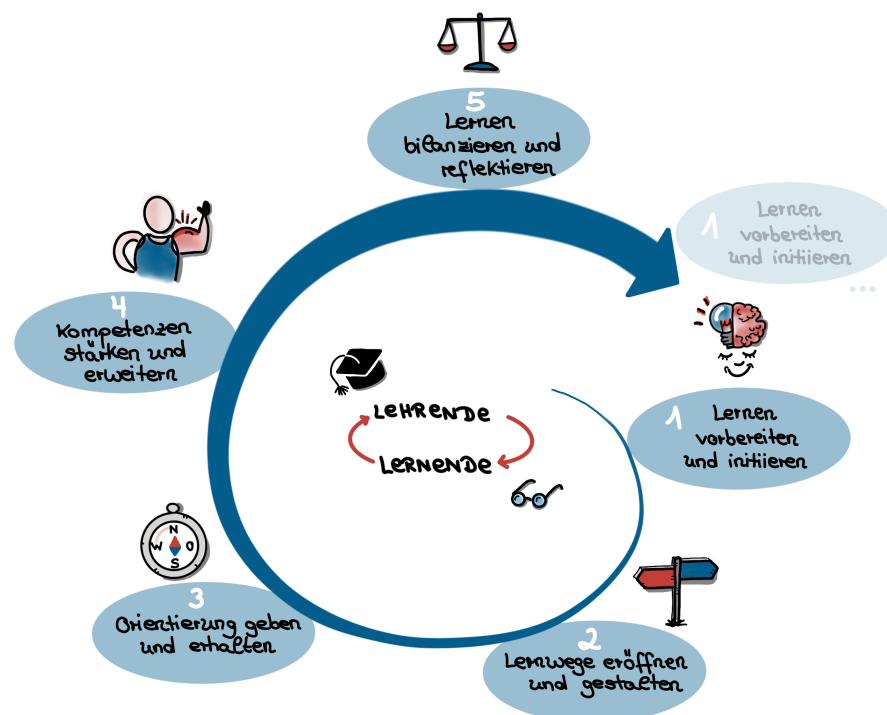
5
Lernen bilanzieren und reflektieren

1 Lernen vorbereiten und initiieren

...

4
Kompetenzen stärken und erweitern

LEHRENDE

LERNENDE

1
Lernen vorbereiten und initiieren

N
W O
S

3
Orientierung geben und erhalten

2
Lernwege eröffnen und gestalten